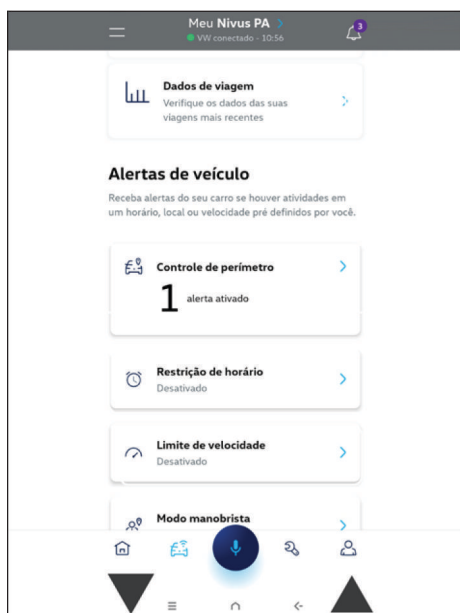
Meu Nivus PA
VW conectado · 10:56

3

Dados de viagem
Verifique os dados das suas viagens mais recentes

Alertas de veículo

Receba alertas do seu carro se houver atividades em um horário, local ou velocidade pré definidos por você.

Controle de perímetro

1 alerta ativado

Restrição de horário
Desativado

Limite de velocidade
Desativado

Modo manobrista